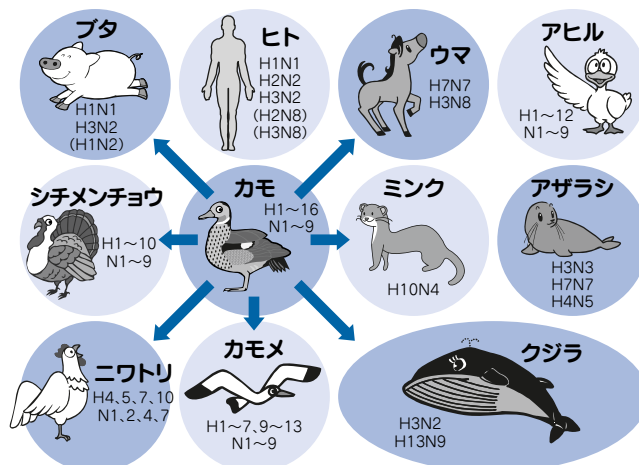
ブタ
H1N1
H3N2
(H1N2)

ヒト
H1N1
H2N2
H3N2
(H2N8)
(H3N8)

ウマ
H7N7
H3N8

アヒル
H1〜12
N1〜9

シチメンチョウ
H1〜10
N1〜9

カモ
H1〜16
N1〜9

ミンク
H10N4

アザラシ
H3N3
H7N7
H4N5

ニワトリ
H4、5、7、10
N1、2、4、7

カモメ
H1〜7、9〜13
N1〜9

クジラ
H3N2
H13N9